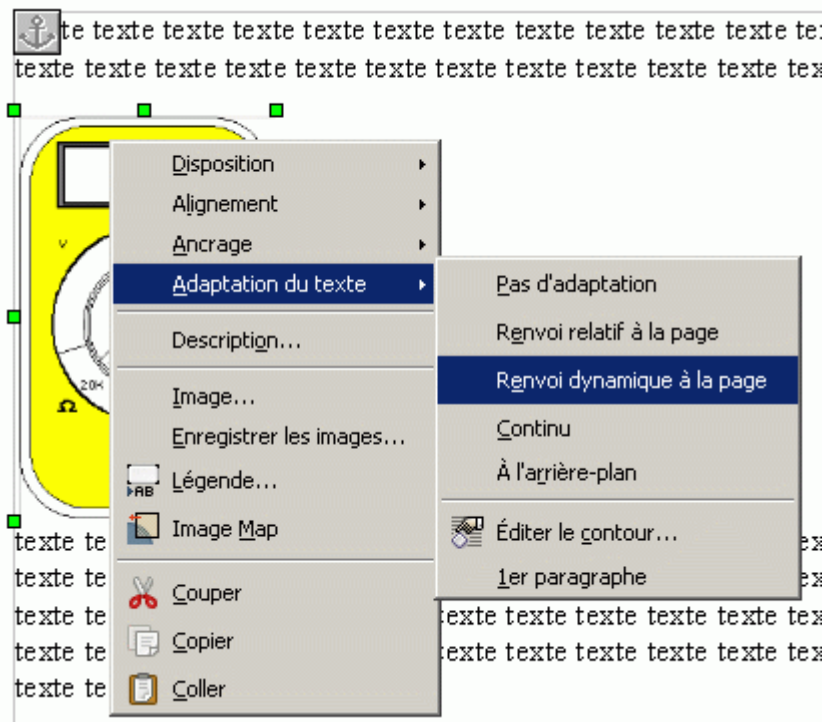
te texte texte texte texte texte texte texte texte texte texte te
texte texte texte texte texte texte texte texte texte texte texte tex

V
20K
Ω

Disposition
Alignement
Ancrage
Adaptation du texte
Description...
Image...
Enregistrer les images...
Légende...
Image Map
Couper
Copier
Coller

Pas d'adaptation
Renvoi relatif à la page
Renvoi dynamique à la page
Continu
À l'arrière-plan
Éditer le contour...
1er paragraphe

texte te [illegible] ex
texte te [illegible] ex
texte te texte texte texte texte texte tex
texte te texte texte texte texte texte tex
texte te